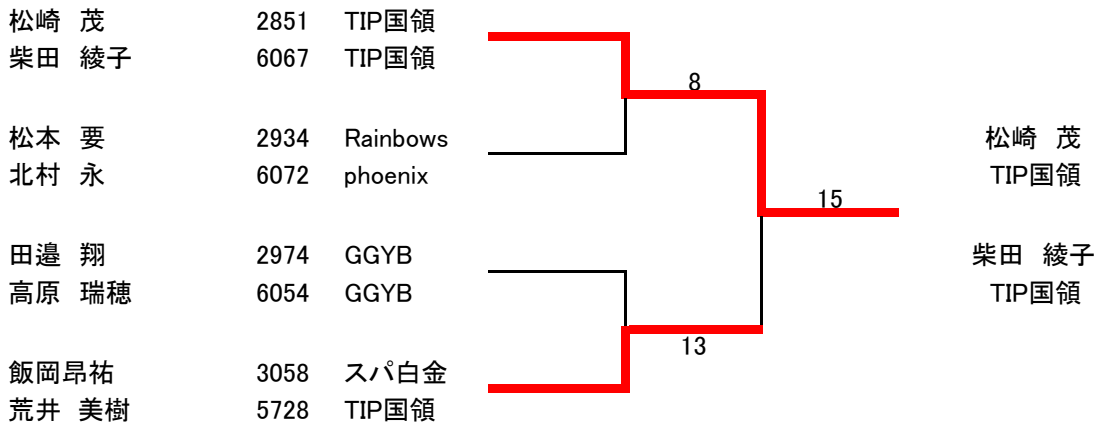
松崎　茂　2851　TIP国領
柴田　綾子　6067　TIP国領

松本　要　2934　Rainbows
北村　永　6072　phoenix

田邉　翔　2974　GGYB
高原　瑞穂　6054　GGYB

飯岡昂祐　3058　スパ白金
荒井　美樹　5728　TIP国領

8

15

13

松崎　茂
TIP国領

柴田　綾子
TIP国領